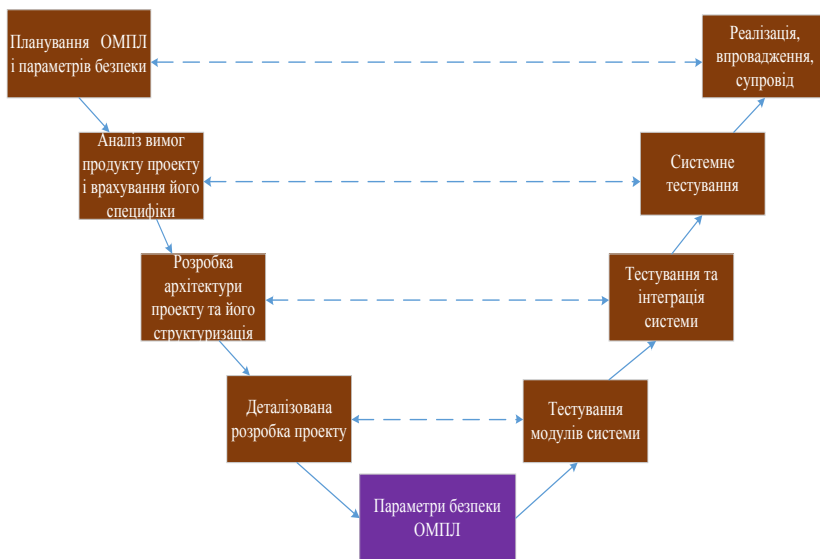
Планування ОМПЛ і параметрів безпеки

Реалізація, впровадження, супровід

Аналіз вимог продукту проекту і врахування його специфіки

Системне тестування

Розробка архітектури проекту та його структуризація

Тестування та інтеграція системи

Деталізована розробка проекту

Тестування модулів системи

Параметри безпеки ОМПЛ